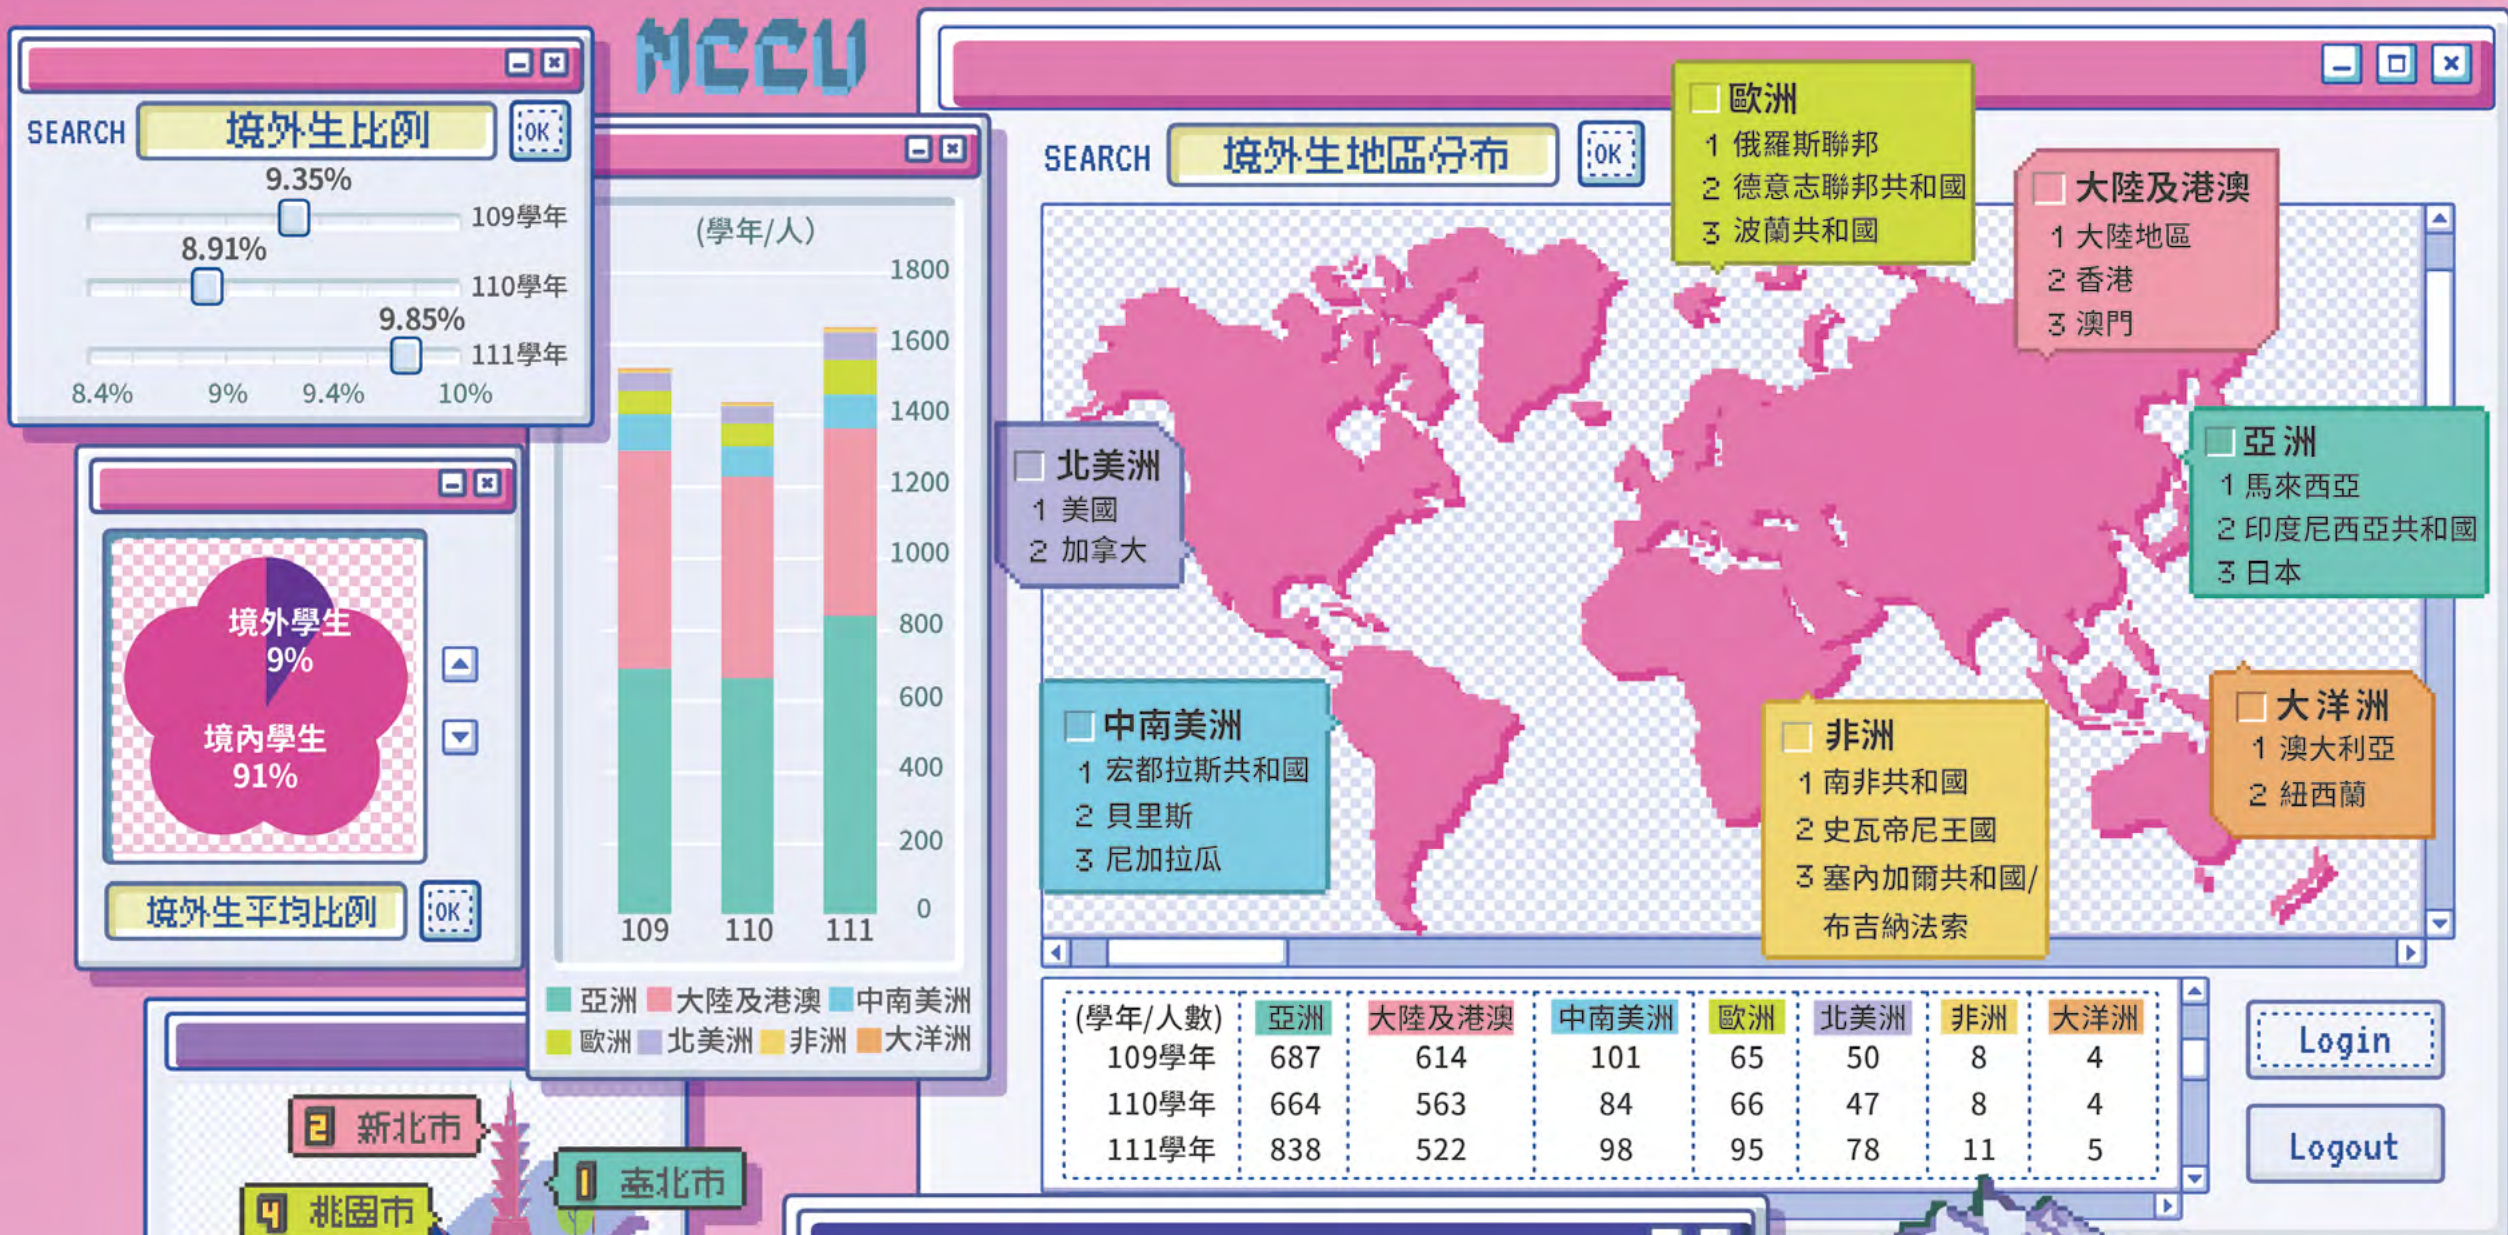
NCCU

SEARCH 境外生比例 OK

9.35% 109學年
8.91% 110學年
9.85% 111學年
8.4% 9% 9.4% 10%

(學年/人)
1800
1600
1400
1200
1000
800
600
400
200
0
109 110 111

亞洲 大陸及港澳 中南美洲 歐洲 北美洲 非洲 大洋洲

境外學生 9%
境內學生 91%

境外生平均比例 OK

SEARCH 境外生地區分布 OK

歐洲
1 俄羅斯聯邦
2 德意志聯邦共和國
3 波蘭共和國

大陸及港澳
1 大陸地區
2 香港
3 澳門

北美洲
1 美國
2 加拿大

亞洲
1 馬來西亞
2 印度尼西亞共和國
3 日本

中南美洲
1 宏都拉斯共和國
2 貝里斯
3 尼加拉瓜

非洲
1 南非共和國
2 史瓦帝尼王國
3 塞內加爾共和國/布吉納法索

大洋洲
1 澳大利亞
2 紐西蘭

| (學年/人數) | 亞洲 | 大陸及港澳 | 中南美洲 | 歐洲 | 北美洲 | 非洲 | 大洋洲 |
|---|---|---|---|---|---|---|---|
| 109學年 | 687 | 614 | 101 | 65 | 50 | 8 | 4 |
| 110學年 | 664 | 563 | 84 | 66 | 47 | 8 | 4 |
| 111學年 | 838 | 522 | 98 | 95 | 78 | 11 | 5 |

Login
Logout

2 新北市
1 臺北市
4 桃園市